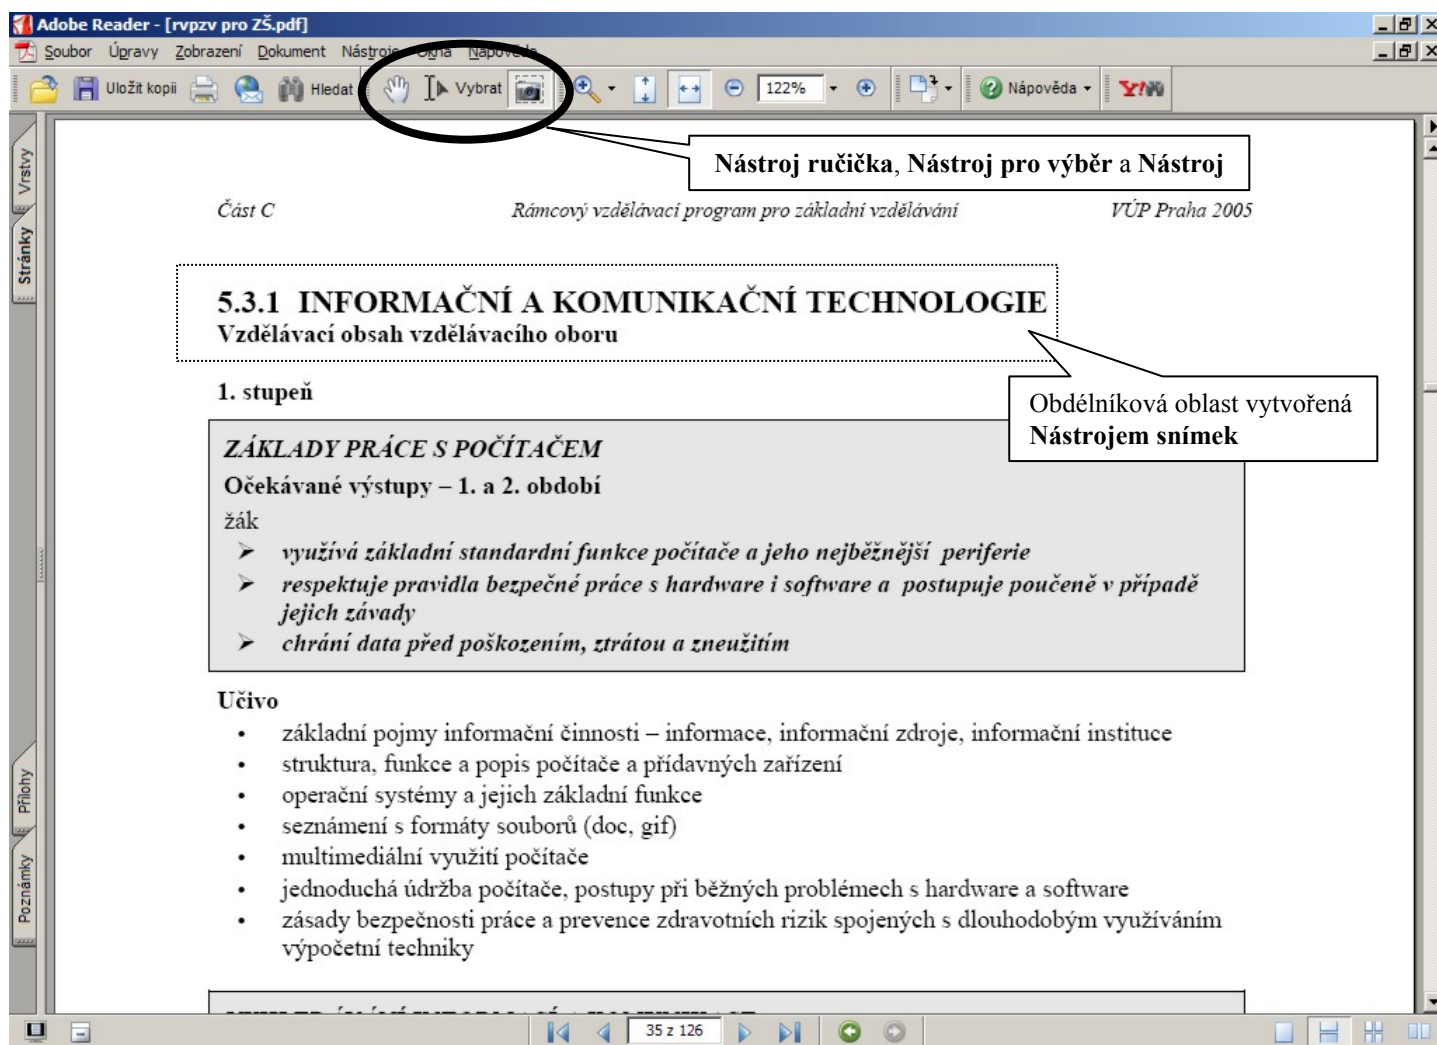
Adobe Reader - [rvpzv pro ZŠ.pdf]

Soubor Úpravy Zobrazení Dokument Nástroje Okna Nápověda

Uložit kopii Hledat Vybrat 122% Nápověda

Nástroj ručička, Nástroj pro výběr a Nástroj

Vrstvy Stránky Přílohy Poznámky

Část C Rámcový vzdělávací program pro základní vzdělávání VÚP Praha 2005

5.3.1 INFORMAČNÍ A KOMUNIKAČNÍ TECHNOLOGIE
Vzdělávací obsah vzdělávacího oboru

Obdélníková oblast vytvořená Nástrojem snímek

1. stupeň

ZÁKLADY PRÁCE S POČÍTAČEM
Očekávané výstupy – 1. a 2. období
žák
➤ využívá základní standardní funkce počítače a jeho nejběžnější periferie
➤ respektuje pravidla bezpečné práce s hardware i software a postupuje poučeně v případě jejich závady
➤ chrání data před poškozením, ztrátou a zneužitím

Učivo
• základní pojmy informační činnosti – informace, informační zdroje, informační instituce
• struktura, funkce a popis počítače a přídavných zařízení
• operační systémy a jejich základní funkce
• seznámení s formáty souborů (doc, gif)
• multimediální využití počítače
• jednoduchá údržba počítače, postupy při běžných problémech s hardware a software
• zásady bezpečnosti práce a prevence zdravotních rizik spojených s dlouhodobým využíváním výpočetní techniky

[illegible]

35 z 126